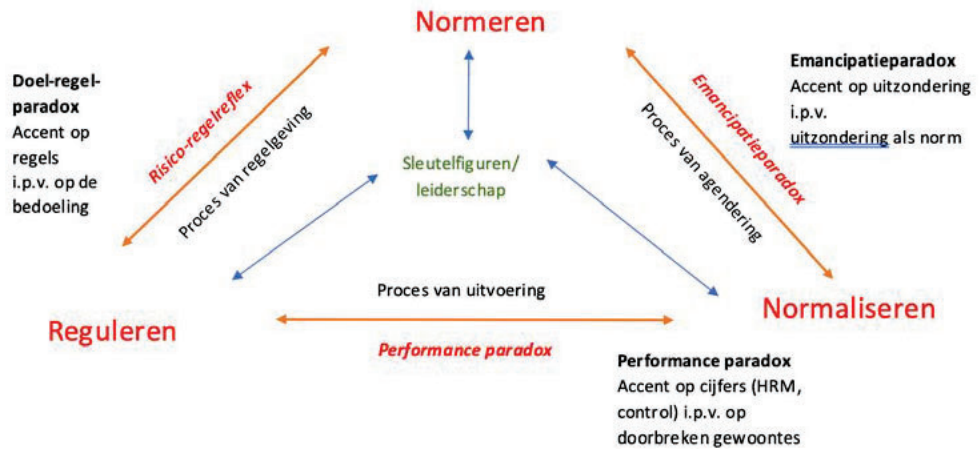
Normeren

Doel-regel-paradox
Accent op regels i.p.v. op de bedoeling

Risico-regelreflex

Proces van regelgeving

Sleutelfiguren/ leiderschap

Emancipatieparadox
Accent op uitzondering i.p.v. uitzondering als norm

Emancipatieparadox

Proces van agendering

Proces van uitvoering

Reguleren

Normaliseren

Performance paradox

Performance paradox
Accent op cijfers (HRM, control) i.p.v. op doorbreken gewoontes